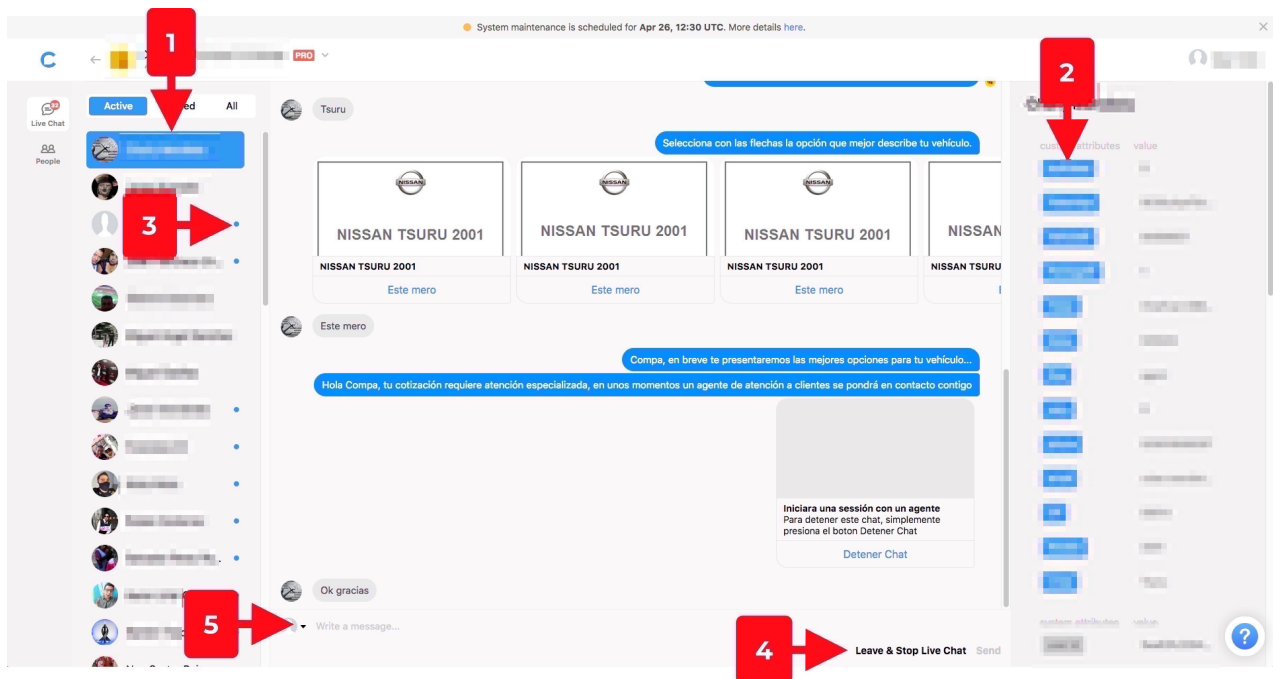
System maintenance is scheduled for Apr 26, 12:30 UTC. More details here.

PRO

1

2

3

4

5

Live Chat

People

Active

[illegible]ed

All

Tsuru

Selecciona con las flechas la opción que mejor describe tu vehículo.

NISSAN

NISSAN TSURU 2001

NISSAN TSURU 2001

Este mero

NISSAN

NISSAN TSURU 2001

NISSAN TSURU 2001

Este mero

NISSAN

NISSAN TSURU 2001

NISSAN TSURU 2001

Este mero

NISSAN

NISSAN TSURU

Este mero

Compa, en breve te presentaremos las mejores opciones para tu vehículo...

Hola Compa, tu cotización requiere atención especializada, en unos momentos un agente de atención a clientes se pondrá en contacto contigo

Iniciara una sessión con un agente
Para detener este chat, simplemente presiona el boton Detener Chat

Detener Chat

Ok gracias

Write a message...

Leave & Stop Live Chat

Send

cus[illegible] attributes

value

custom attributes

value

?